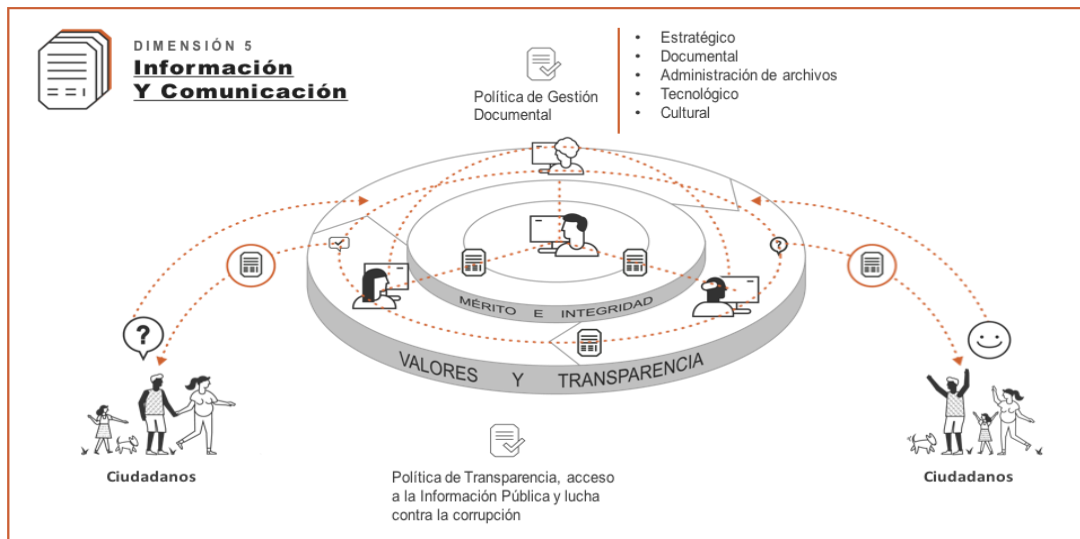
DIMENSIÓN 5
Información
Y Comunicación

Política de Gestión Documental

- Estratégico
- Documental
- Administración de archivos
- Tecnológico
- Cultural

MÉRITO E INTEGRIDAD

VALORES Y TRANSPARENCIA

Ciudadanos

Ciudadanos

Política de Transparencia, acceso a la Información Pública y lucha contra la corrupción